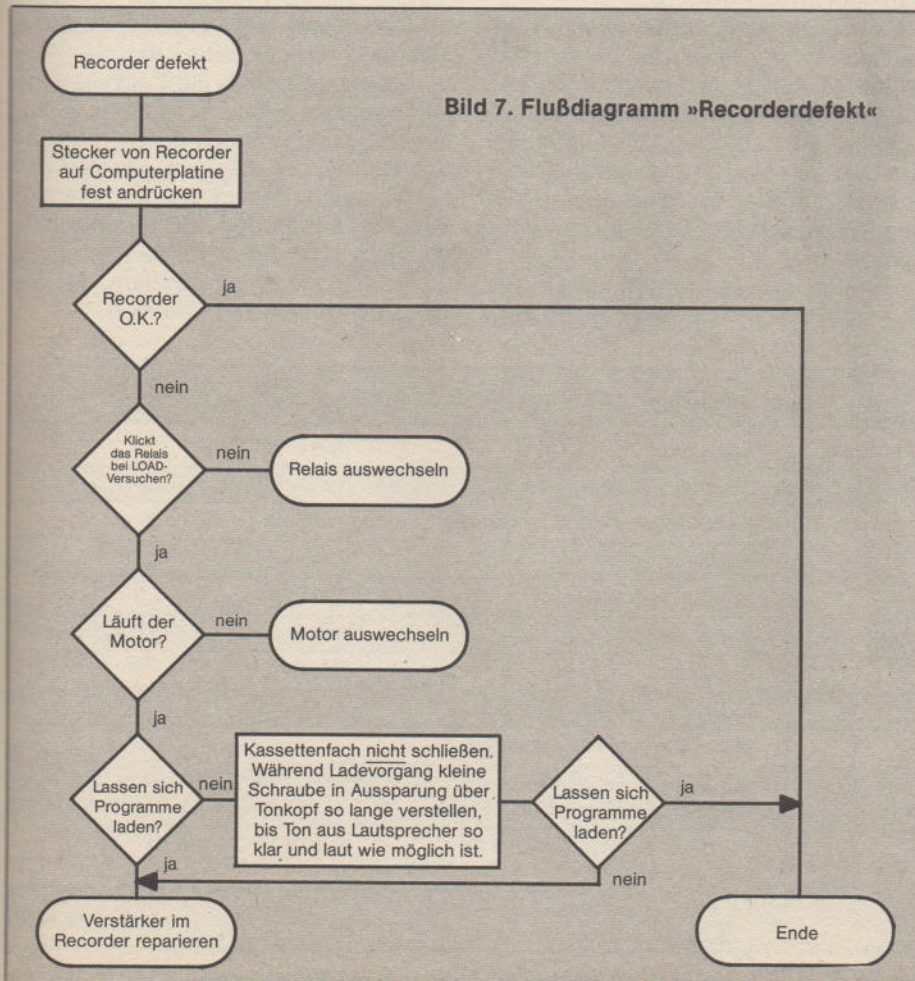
Recorder defekt

Bild 7. Flußdiagramm »Recorderdefekt«

Stecker von Recorder auf Computerplatine fest andrücken

Recorder O.K.?

ja

nein

Klickt das Relais bei LOAD-Versuchen?

nein

Relais auswechseln

ja

Läuft der Motor?

nein

Motor auswechseln

ja

Lassen sich Programme laden?

nein

Kassettenfach nicht schließen. Während Ladevorgang kleine Schraube in Aussparung über Tonkopf so lange verstellen, bis Ton aus Lautsprecher so klar und laut wie möglich ist.

Lassen sich Programme laden?

ja

ja

nein

Verstärker im Recorder reparieren

Ende